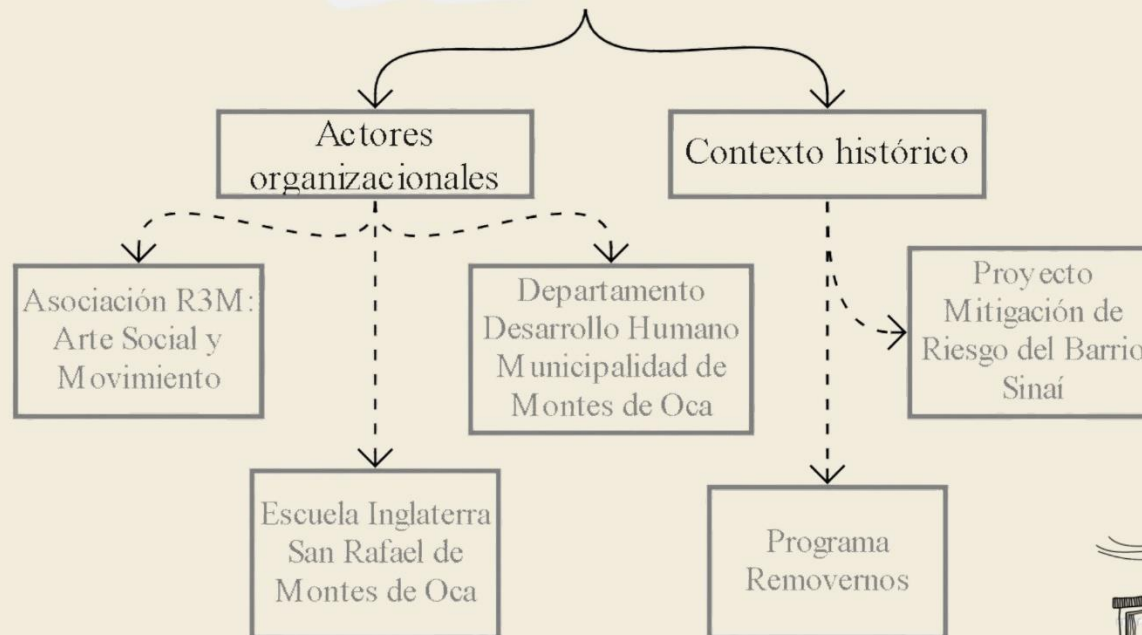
Actores organizacionales

Contexto histórico

Asociación R3M: Arte Social y Movimiento

Departamento Desarrollo Humano Municipalidad de Montes de Oca

Proyecto Mitigación de Riesgo del Barrio Sinaí

Escuela Inglaterra San Rafael de Montes de Oca

Programa Removernos